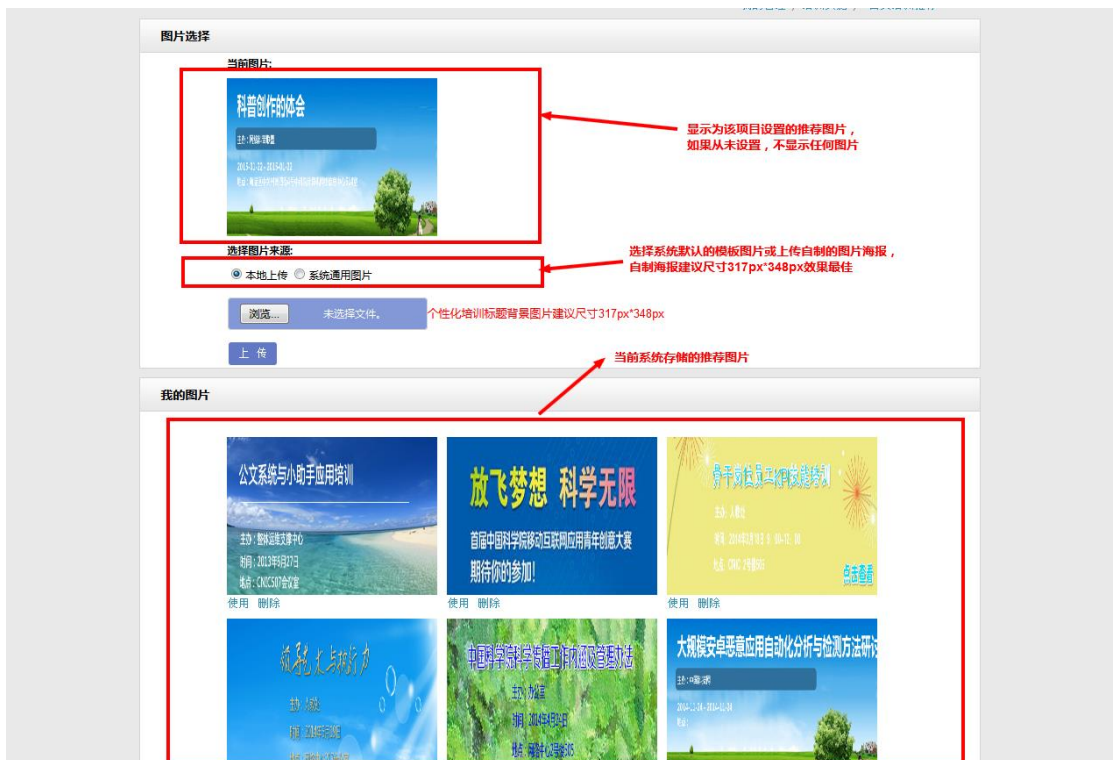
图片选择

当前图片:

科普创作的体会

主办:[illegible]

2013-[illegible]

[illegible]

显示为该项目设置的推荐图片，如果从未设置，不显示任何图片

选择图片来源:

本地上传 系统通用图片

选择系统默认的模板图片或上传自制的图片海报，自制海报建议尺寸317px*348px效果最佳

浏览... 未选择文件。

个性化培训标题背景图片建议尺寸317px*348px

上 传

当前系统存储的推荐图片

我的图片

公文系统与小助手应用培训

主办：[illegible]

时间：2013年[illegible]

地点：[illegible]

使用 删除

放飞梦想 科学无限

首届中国科学院移动互联网应用青年创意大赛

期待你的参加!

使用 删除

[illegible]

主办：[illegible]

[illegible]

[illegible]

点击查看

使用 删除

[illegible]

主办：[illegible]

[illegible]

中国科学院科学传播工作和组织管理办法

主办：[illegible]

时间：2014年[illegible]

地点：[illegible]

大规模安卓恶意应用自动化分析与检测方法研讨

主办：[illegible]

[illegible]